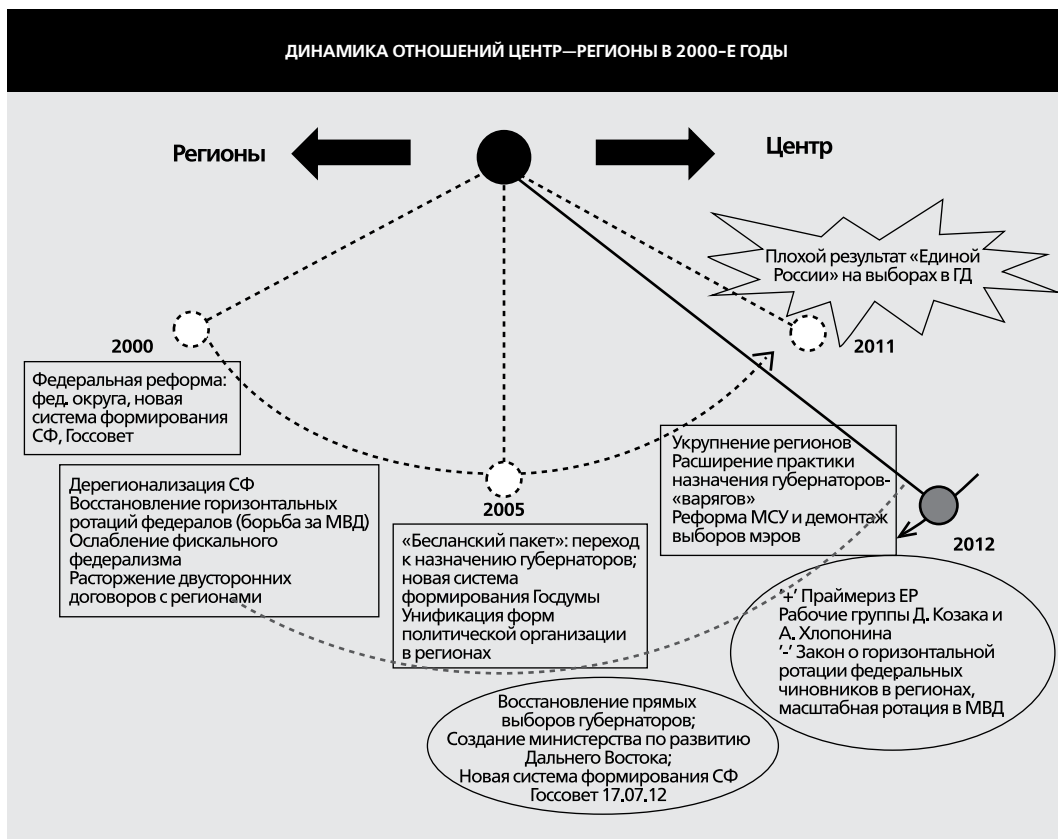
ДИНАМИКА ОТНОШЕНИЙ ЦЕНТР—РЕГИОНЫ В 2000-Е ГОДЫ

Регионы

Центр

Плохой результат «Единой России» на выборах в ГД

2000

2011

Федеральная реформа: фед. округа, новая система формирования СФ, Госсовет

Укрупнение регионов
Расширение практики назначения губернаторов-«варягов»
Реформа МСУ и демонтаж выборов мэров

Дерегионализация СФ
Восстановление горизонтальных ротаций федералов (борьба за МВД)
Ослабление фискального федерализма
Расторжение двусторонних договоров с регионами

2005

2012

«Бесланский пакет»: переход к назначению губернаторов; новая система формирования Госдумы
Унификация форм политической организации в регионах

'+' Праймериз ЕР
Рабочие группы Д. Козака и А. Хлопонина
'-' Закон о горизонтальной ротации федеральных чиновников в регионах, масштабная ротация в МВД

Восстановление прямых выборов губернаторов;
Создание министерства по развитию Дальнего Востока;
Новая система формирования СФ
Госсовет 17.07.12